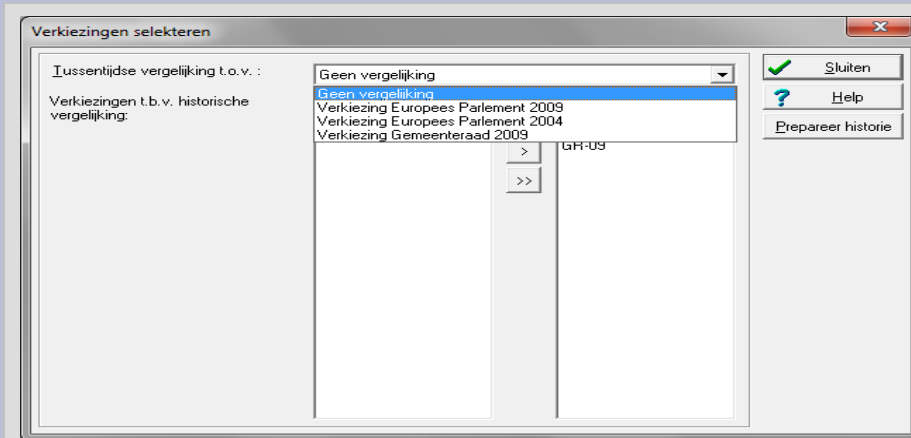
Verkiezingen selekteren

Tussentijdse vergelijking t.o.v. :

Geen vergelijking

Geen vergelijking
Verkiezing Europees Parlement 2009
Verkiezing Europees Parlement 2004
Verkiezing Gemeenteraad 2009

Verkiezingen t.b.v. historische vergelijking:

>

>>

GR-09

Sluiten

Help

Prepareer historie